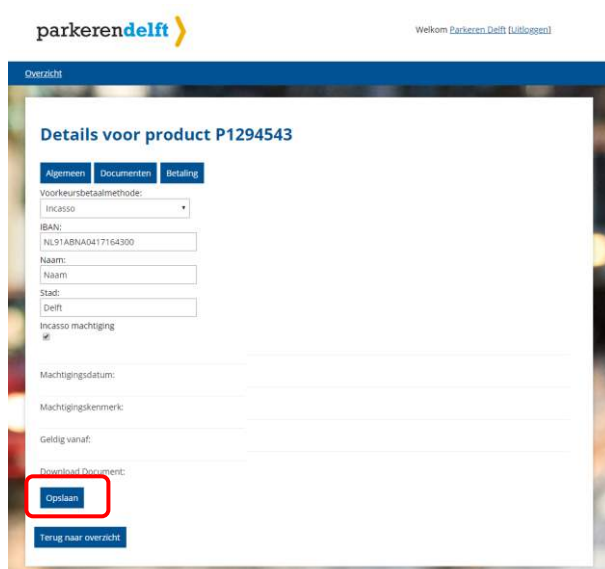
parkerendelft

Welkom Parkeren Delft [Uitloggen]

Overzicht

Details voor product P1294543

Algemeen Documenten Betaling

Voorkeursbetaalmethode:
Incasso

IBAN:
NL91ABNA0417164300

Naam:
Naam

Stad:
Delft

Incasso machtiging

Machtigingsdatum:

Machtigingskenmerk:

Geldig vanaf:

Download Document:

Opslaan

Terug naar overzicht